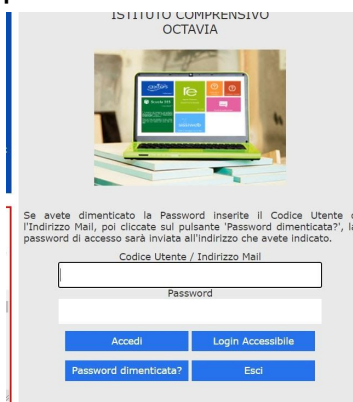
ISTITUTO COMPRENSIVO
OCTAVIA

Se avete dimenticato la Password inserite il Codice Utente o l'Indirizzo Mail, poi cliccate sul pulsante 'Password dimenticata?', la password di accesso sarà inviata all'indirizzo che avete indicato.

Codice Utente / Indirizzo Mail

Password

Accedi

Login Accessibile

Password dimenticata?

Esci